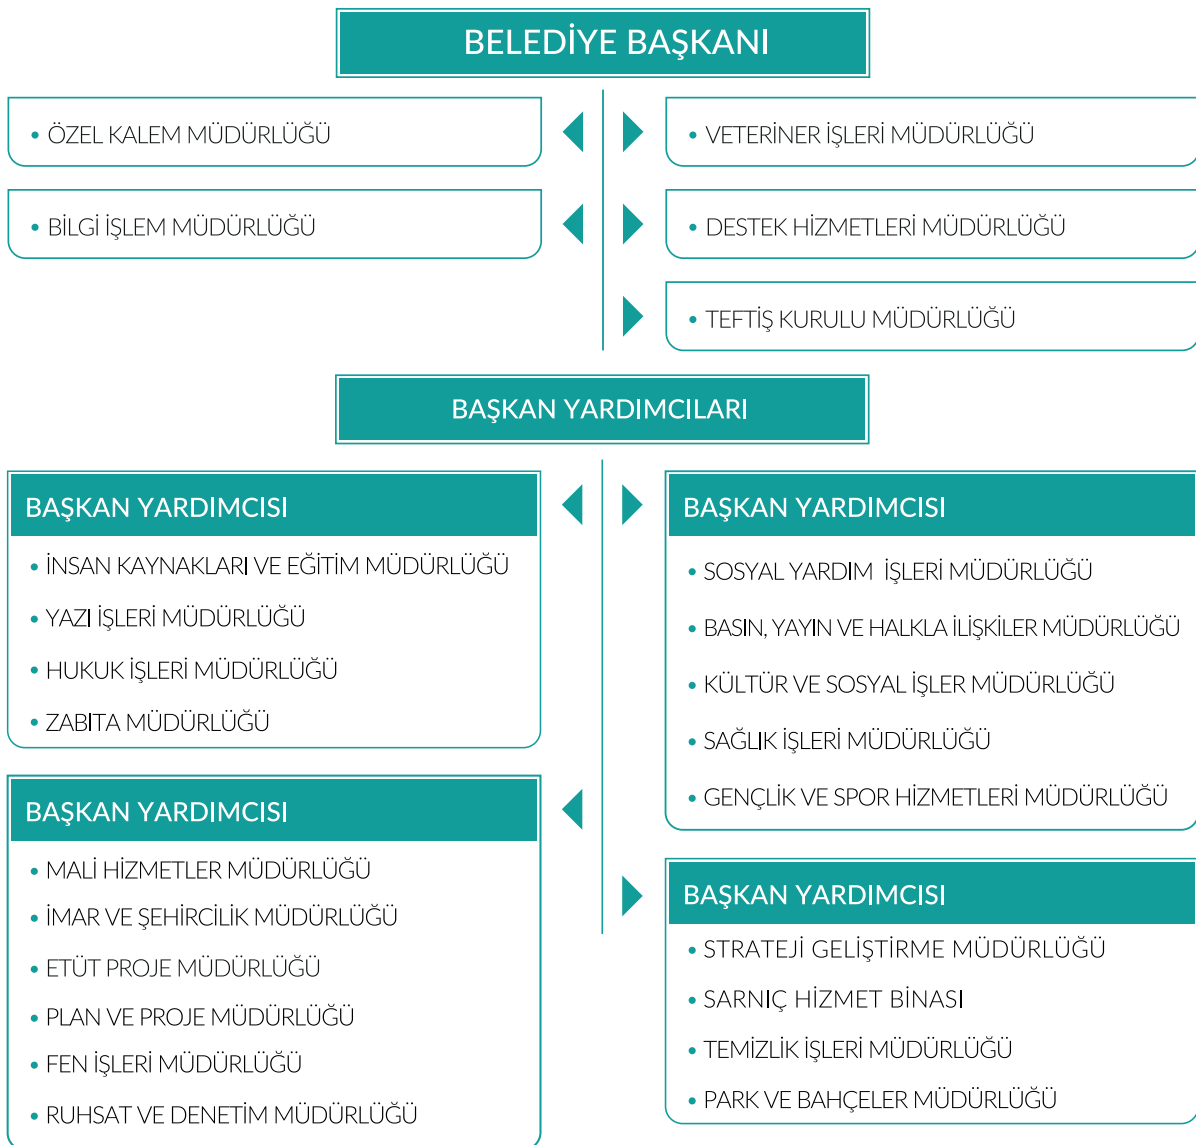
BELEDİYE BAŞKANI

• ÖZEL KALEM MÜDÜRLÜĞÜ

• VETERİNER İŞLERİ MÜDÜRLÜĞÜ

• BİLGİ İŞLEM MÜDÜRLÜĞÜ

• DESTEK HİZMETLERİ MÜDÜRLÜĞÜ

• TEFTİŞ KURULU MÜDÜRLÜĞÜ

BAŞKAN YARDIMCILARI

BAŞKAN YARDIMCISI

• İNSAN KAYNAKLARI VE EĞİTİM MÜDÜRLÜĞÜ
• YAZI İŞLERİ MÜDÜRLÜĞÜ
• HUKUK İŞLERİ MÜDÜRLÜĞÜ
• ZABITA MÜDÜRLÜĞÜ

BAŞKAN YARDIMCISI

• SOSYAL YARDIM İŞLERİ MÜDÜRLÜĞÜ
• BASIN, YAYIN VE HALKLA İLİŞKİLER MÜDÜRLÜĞÜ
• KÜLTÜR VE SOSYAL İŞLER MÜDÜRLÜĞÜ
• SAĞLIK İŞLERİ MÜDÜRLÜĞÜ
• GENÇLİK VE SPOR HİZMETLERİ MÜDÜRLÜĞÜ

BAŞKAN YARDIMCISI

• MALİ HİZMETLER MÜDÜRLÜĞÜ
• İMAR VE ŞEHİRCİLİK MÜDÜRLÜĞÜ
• ETÜT PROJE MÜDÜRLÜĞÜ
• PLAN VE PROJE MÜDÜRLÜĞÜ
• FEN İŞLERİ MÜDÜRLÜĞÜ
• RUHSAT VE DENETİM MÜDÜRLÜĞÜ

BAŞKAN YARDIMCISI

• STRATEJİ GELİŞTİRME MÜDÜRLÜĞÜ
• SARNIÇ HİZMET BİNASI
• TEMİZLİK İŞLERİ MÜDÜRLÜĞÜ
• PARK VE BAHÇELER MÜDÜRLÜĞÜ